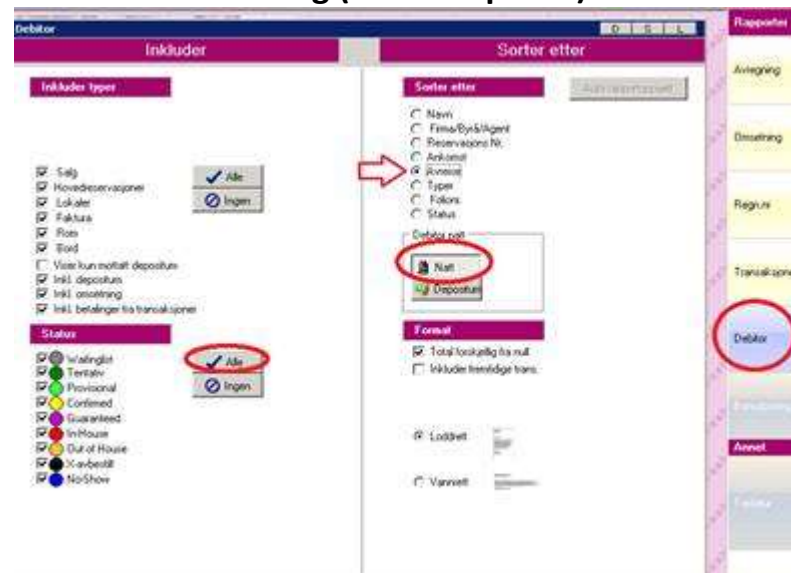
Debitor

D S L

Inkluder

Sorter etter

Rapporter

Inkluder typer

Salg
Hovedreservasjoner
Lokaler
Faktura
Rom
Bord
Viser kun mottatt depositum
Inkl. depositum
Inkl. omsetning
Inkl. betalinger fra transaksjoner

Alle
Ingen

Status

Waitinglist
Tentativ
Provisional
Confirmed
Guaranteed
In House
Out of House
X-avbestilt
NoShow

Alle
Ingen

Sorter etter

Navn
Firma/Byrå/Agent
Reservasjons Nr.
Ankomst
Avreise
Typer
Folio
Status

Debitor rest

Nøl
Depositum

Format

Total forskjellig fra null
Inkluder fremtidige trans.

Loddrett

Vannrett

Avregning

Omsetning

Regn.nr.

Transaksjoner

Debitor

Annet